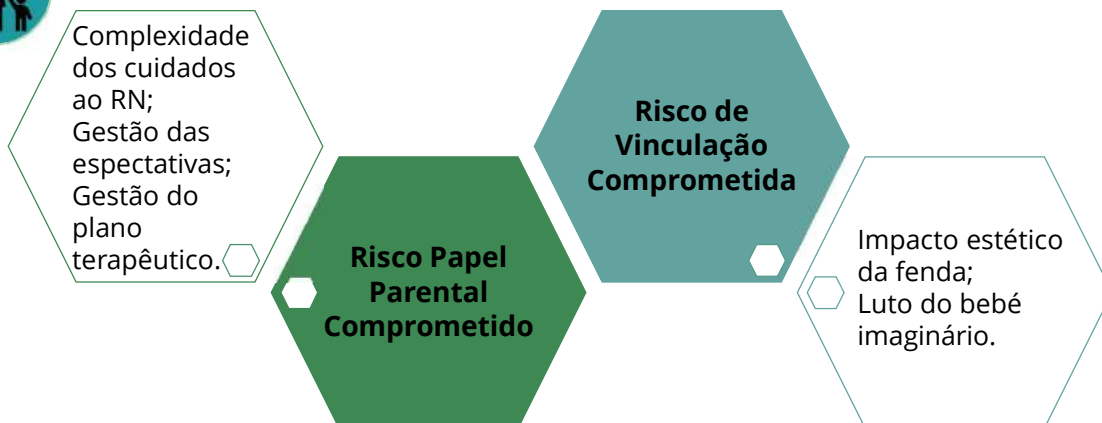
Complexidade dos cuidados ao RN;
Gestão das espectativas;
Gestão do plano terapêutico.

Risco Papel Parental Comprometido

Risco de Vinculação Comprometida

Impacto estético da fenda;
Luto do bebé imaginário.